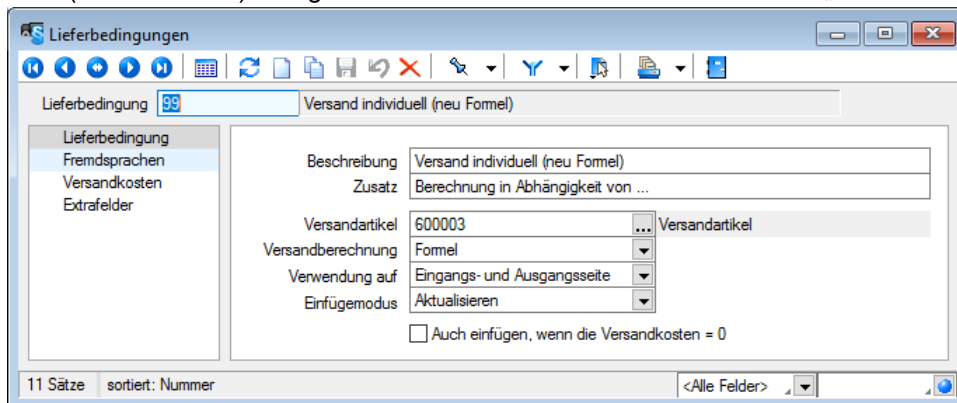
Lieferbedingungen

Lieferbedingung 99 Versand individuell (neu Formel)

Lieferbedingung
Fremdsprachen
Versandkosten
Extrafelder

Beschreibung Versand individuell (neu Formel)
Zusatz Berechnung in Abhängigkeit von ...

Versandartikel 600003 ... Versandartikel
Versandberechnung Formel
Verwendung auf Eingangs- und Ausgangsseite
Einfügemodus Aktualisieren

Auch einfügen, wenn die Versandkosten = 0

11 Sätze sortiert: Nummer <Alle Felder>